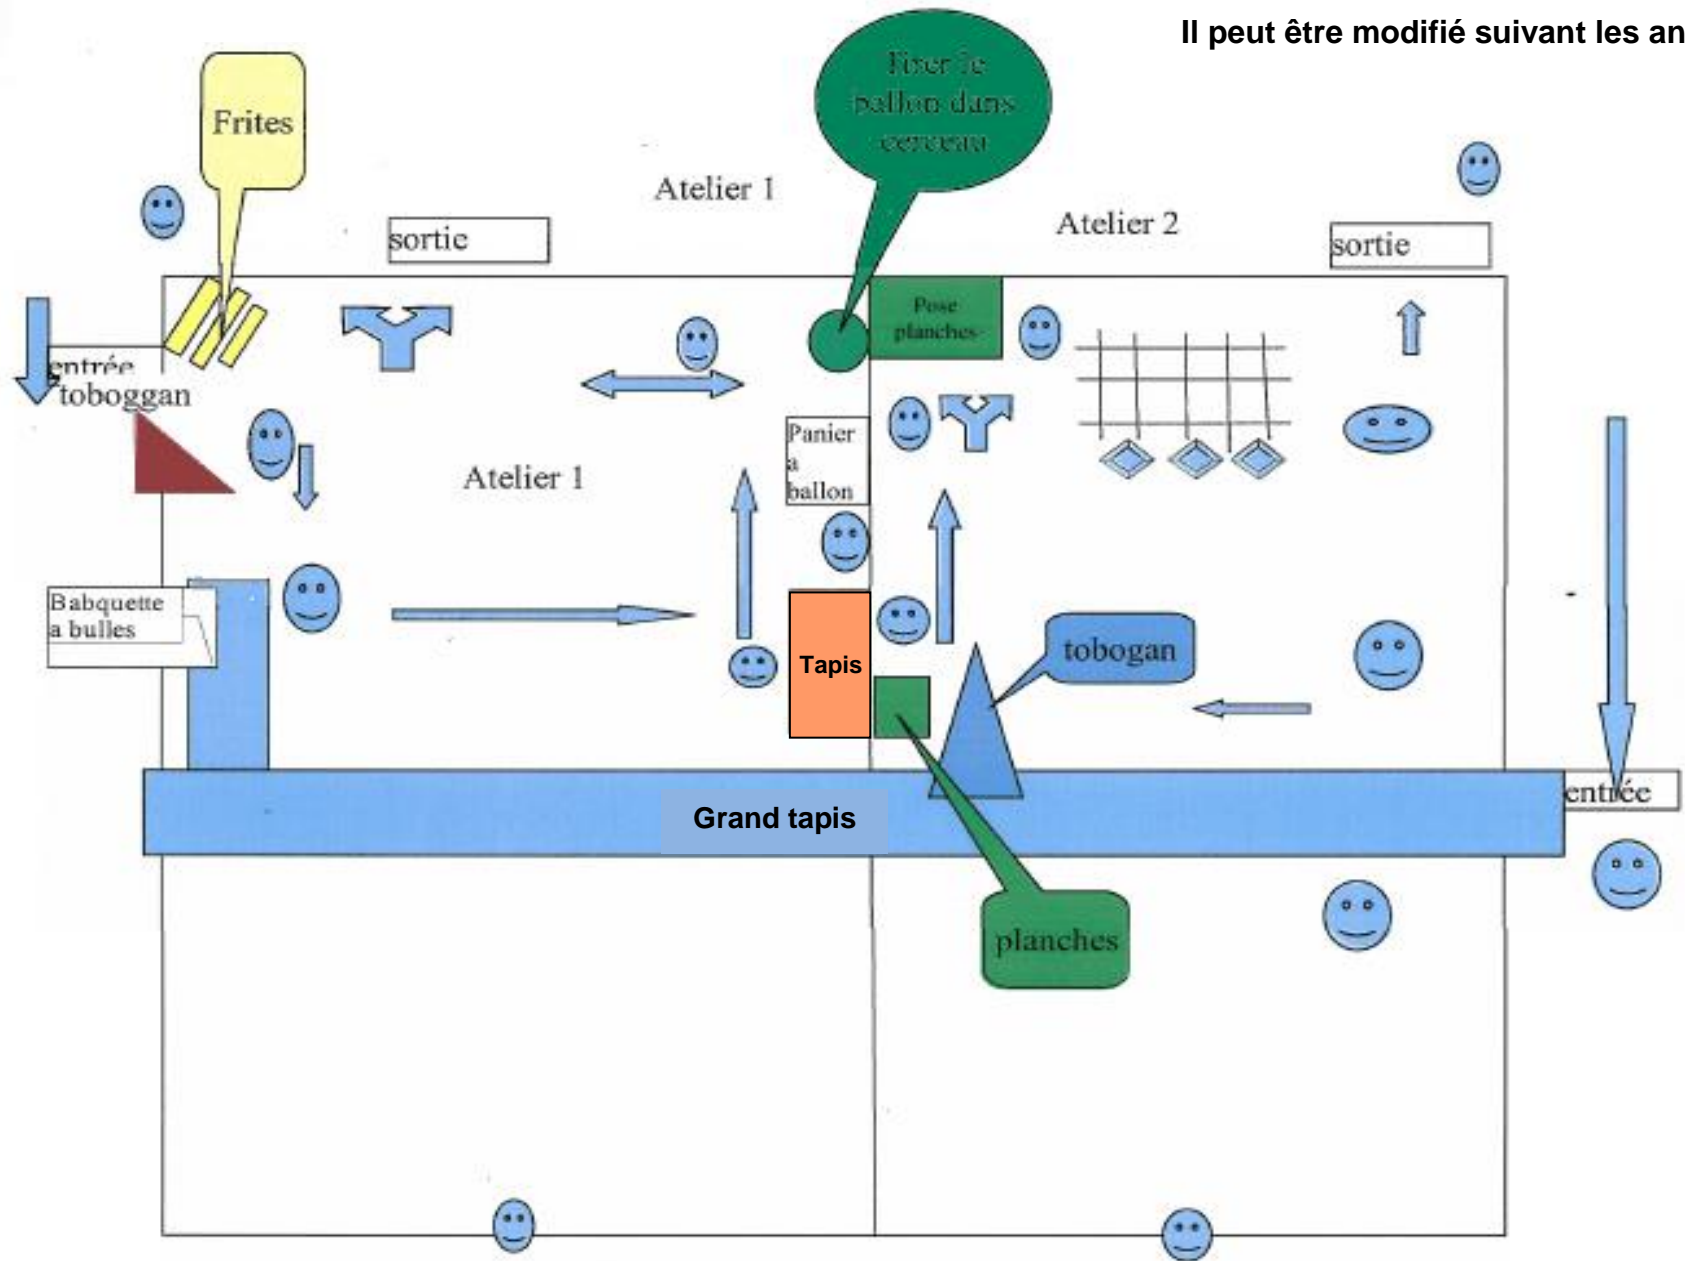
Il peut être modifié suivant les an

Frites

Fixer le ballon dans cerceau

Atelier 1

Atelier 2

sortie

sortie

Pose planches

entrée

toboggan

Atelier 1

Panier à ballon

Babquette a bulles

Tapis

tobogan

Grand tapis

entrée

planches